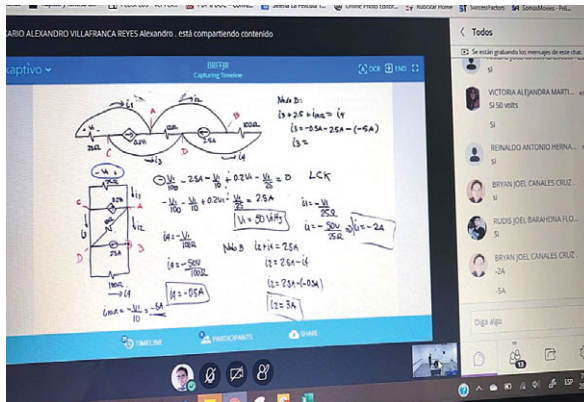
ARIO ALEXANDRO VILLAFRANCA REYES Alexandro . está compartiendo contenido

kaptivo

BREFJR
Capturing Timeline

OCR END

Todos

Se están grabando los mensajes de este chat.

si

VICTORIA ALEJANDRA MARTI...
Si 50 volts

Si

REINALDO ANTONIO HERNA...
si

BRYAN JOEL CANALES CRUZ .
si

RUDIS JOEL BARAHONA FLO...
Si

BRYAN JOEL CANALES CRUZ
-2A

-5A

Diga algo

TIMELINE

PARTICIPANTS

SHARE

Nodo B:
$i_3 + 25 + i_{max} = i_4$
$i_3 = -35A - 25A - (-5A)$
$i_3 =$

$\ominus \frac{V_1}{100} - 25A - \frac{V_1}{10} + 0.2V_1 - \frac{V_1}{25} = 0$ LCK

$-\frac{V_1}{100} - \frac{V_1}{10} + 0.2V_1 - \frac{V_1}{25} = 25A$

$V_1 = 50$ Volts

$i_4 = -\frac{V_1}{25\Omega}$

$i_4 = -\frac{50V}{25\Omega}$

$i_4 = -2A$

$i_1 = -\frac{V_1}{100\Omega}$

$i_1 = -\frac{50V}{100\Omega}$

$i_1 = -0.5A$

Nodo B $i_2 + i_1 = 25A$

$i_2 = 25A - i_1$

$i_2 = 25A - (-0.5A)$

$i_2 = 3A$

$i_{max} = -\frac{V_1}{10} = -5A$

LCK

$0.2V_1$

25A

100Ω

10Ω

25Ω

A B C D